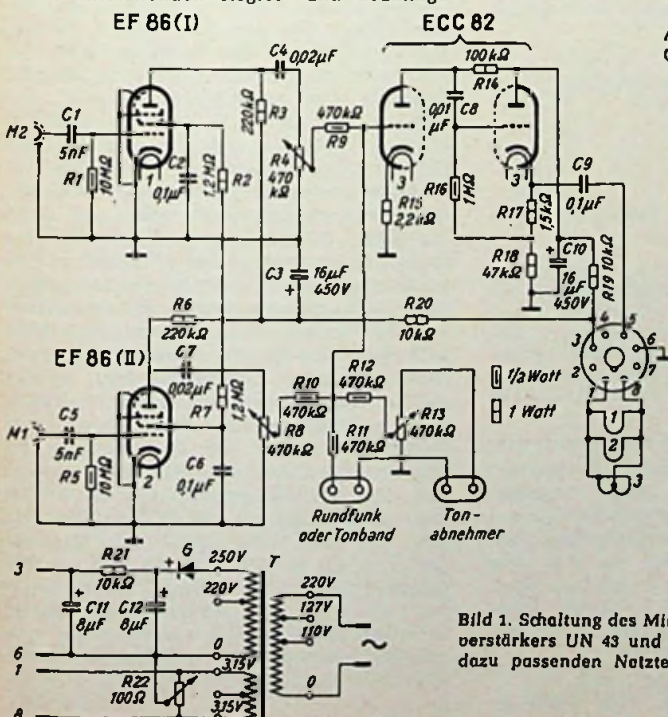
EF 86(I)

ECC 82

C4 0,02μF

100kΩ

R14

M2

C1

5nF

R1 10MΩ

1

C2 0,1μF

1,2MΩ R2

220kΩ R3

R4 470 kΩ

470kΩ R9

3

R15 2,2kΩ

0,01 μF C8

R16 1MΩ

3'

R17 1,5kΩ

C9 0,1μF

R18 47kΩ

C10 16 μF 450V

R19 10kΩ

C3 16μF 450V

R6 220kΩ

R20 10kΩ

EF 86(II)

C7 0,02μF

R7 1,2MΩ

R12 470kΩ

R10 470kΩ

R8 470kΩ

R11 470kΩ

R13 470kΩ

1/2 Watt

1 Watt

M1

C5 5nF

R5 10MΩ

2

C6 0,1μF

Rundfunk oder Tonband

Tonabnehmer

3

R21 10kΩ

C11 8μF

C12 8μF

G 250V

T

220V

220V

127V

110V

0

6

0

1

3,15V

R22 100Ω

3,15V

0

4 5 6 7 3 2 1 2 3

Bild 1. Schaltung des Mi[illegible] verstärkers UN 43 und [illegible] dazu passenden Netzte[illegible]